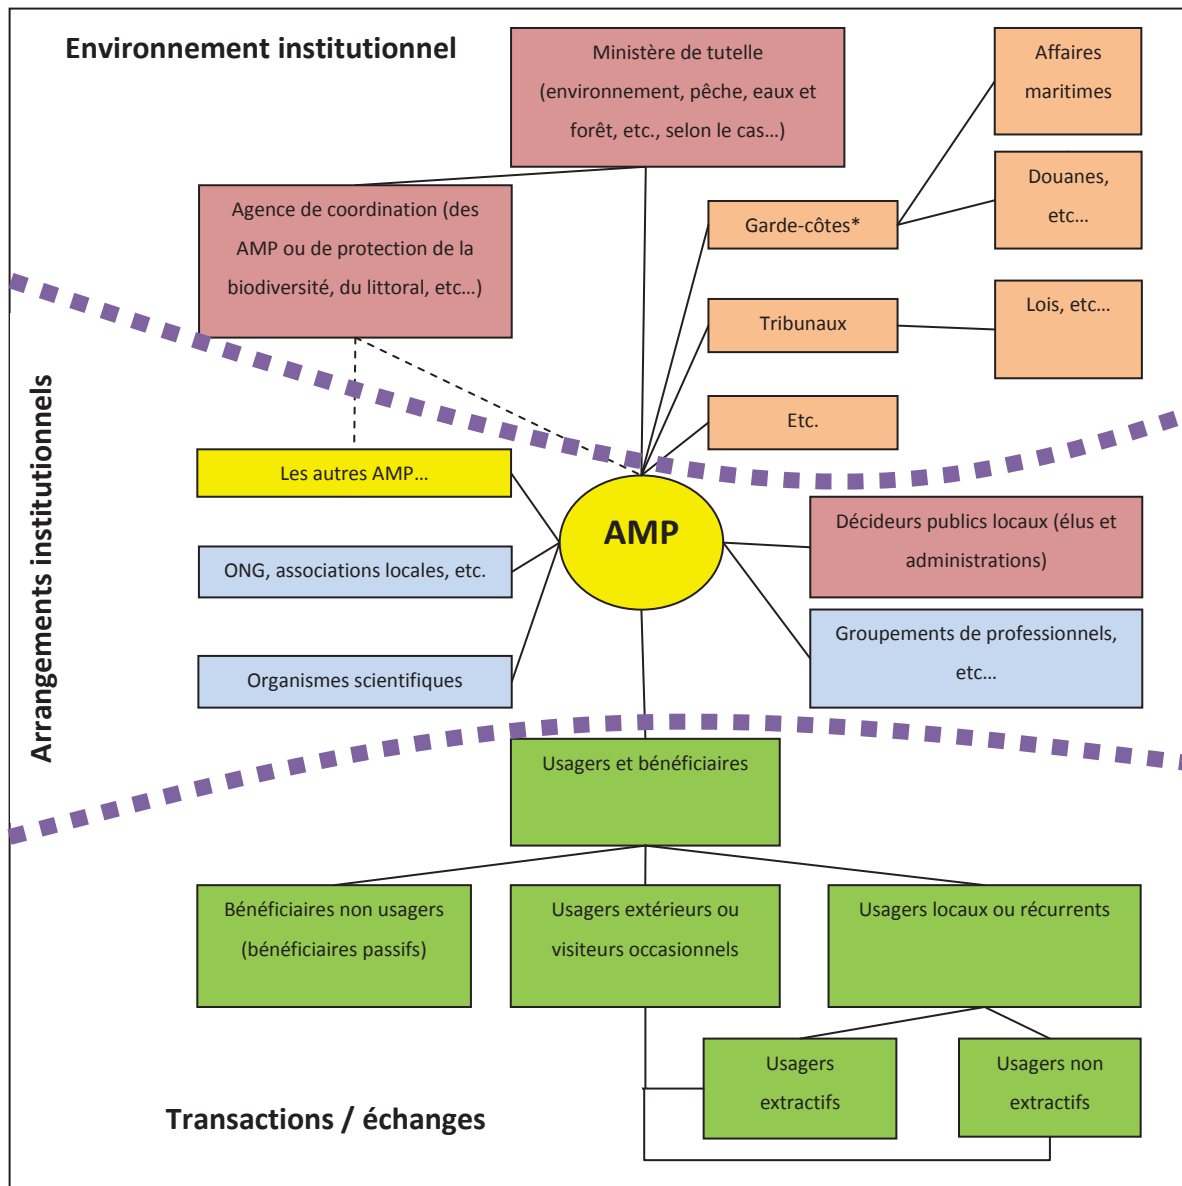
Environnement institutionnel

Ministère de tutelle (environnement, pêche, eaux et forêt, etc., selon le cas…)

Affaires maritimes

Douanes, etc…

Agence de coordination (des AMP ou de protection de la biodiversité, du littoral, etc…)

Garde-côtes*

Tribunaux

Lois, etc…

Etc.

Arrangements institutionnels

Les autres AMP…

AMP

ONG, associations locales, etc.

Décideurs publics locaux (élus et administrations)

Organismes scientifiques

Groupements de professionnels, etc…

Usagers et bénéficiaires

Bénéficiaires non usagers (bénéficiaires passifs)

Usagers extérieurs ou visiteurs occasionnels

Usagers locaux ou récurrents

Usagers extractifs

Usagers non extractifs

Transactions / échanges